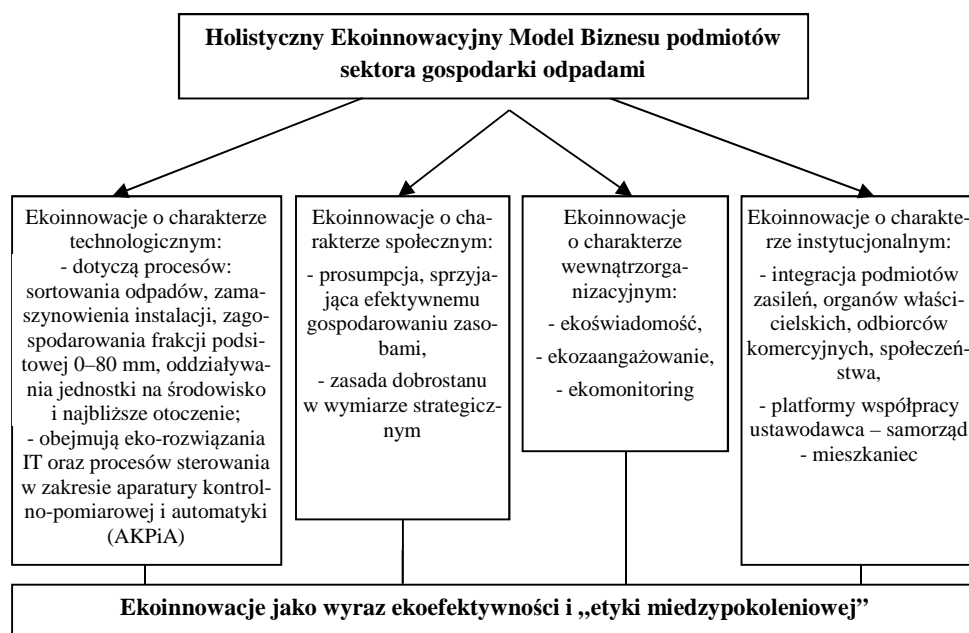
Holistyczny Ekoinnowacyjny Model Biznesu podmiotów sektora gospodarki odpadami

Ekoinnowacje o charakterze technologicznym:
- dotyczą procesów: sortowania odpadów, zamaszynowienia instalacji, zagospodarowania frakcji podsitowej 0–80 mm, oddziaływania jednostki na środowisko i najbliższe otoczenie;
- obejmują eko-rozwiązania IT oraz procesów sterowania w zakresie aparatury kontrolno-pomiarowej i automatyki (AKPiA)

Ekoinnowacje o charakterze społecznym:
- prosumpcja, sprzyjająca efektywnemu gospodarowaniu zasobami,
- zasada dobrostanu w wymiarze strategicznym

Ekoinnowacje o charakterze wewnątrzorganizacyjnym:
- ekoświadomość,
- ekozaangażowanie,
- ekomonitoring

Ekoinnowacje o charakterze instytucjonalnym:
- integracja podmiotów zasileń, organów właścicielskich, odbiorców komercyjnych, społeczeństwa,
- platformy współpracy ustawodawca – samorząd - mieszkaniec

Ekoinnowacje jako wyraz ekoefektywności i „etyki miedzypokoleniowej"